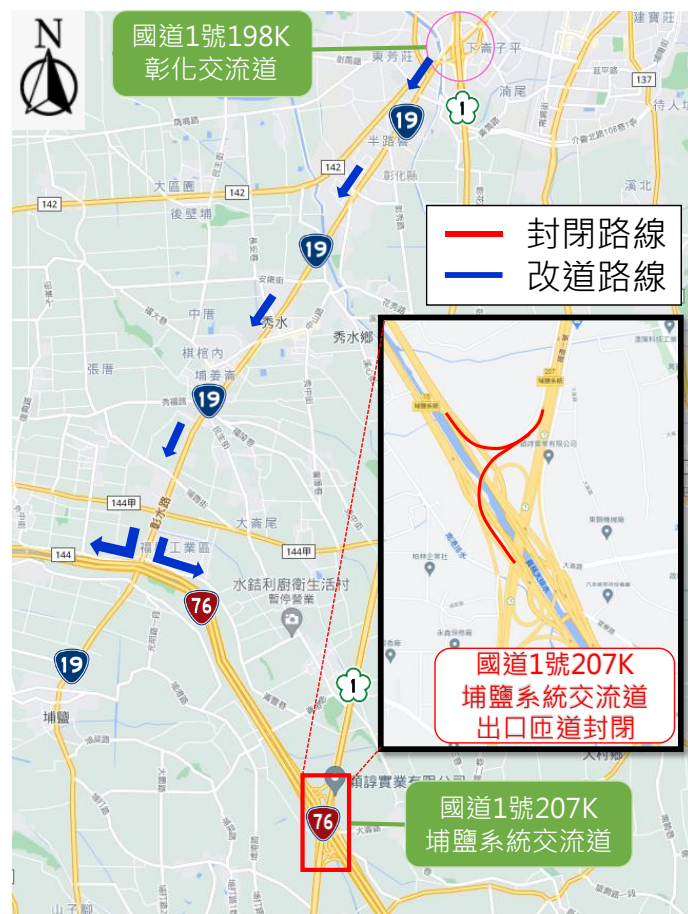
N

國道1號198K
彰化交流道

封閉路線
改道路線

國道1號207K
埔鹽系統交流道
出口匝道封閉

國道1號207K
埔鹽系統交流道

下番子平
東芳莊
滿尾
建寶莊
待人坑
半路普
彰化縣
大區
142
142
後壁埔
溪北
19
19
19
19
1
1
76
76
中厝
秀水
秀水鄉
棋盤內
埔姜崙
張厝
144甲
144甲
144
大崙尾
福 工業區
水錯利廚衛生活村
暫停營業
埔鹽
大村鄉
山子